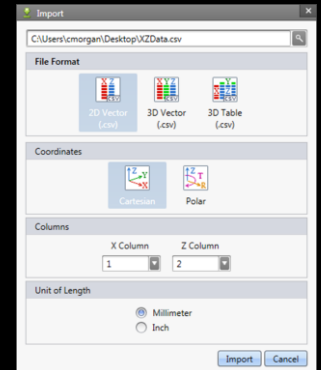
Import

C:\Users\cmorgan\Desktop\XZData.csv

File Format

2D Vector (.csv)

3D Vector (.csv)

3D Table (.csv)

Coordinates

Cartesian

Polar

Columns

X Column

Z Column

1

2

Unit of Length

Millimeter

Inch

Import

Cancel